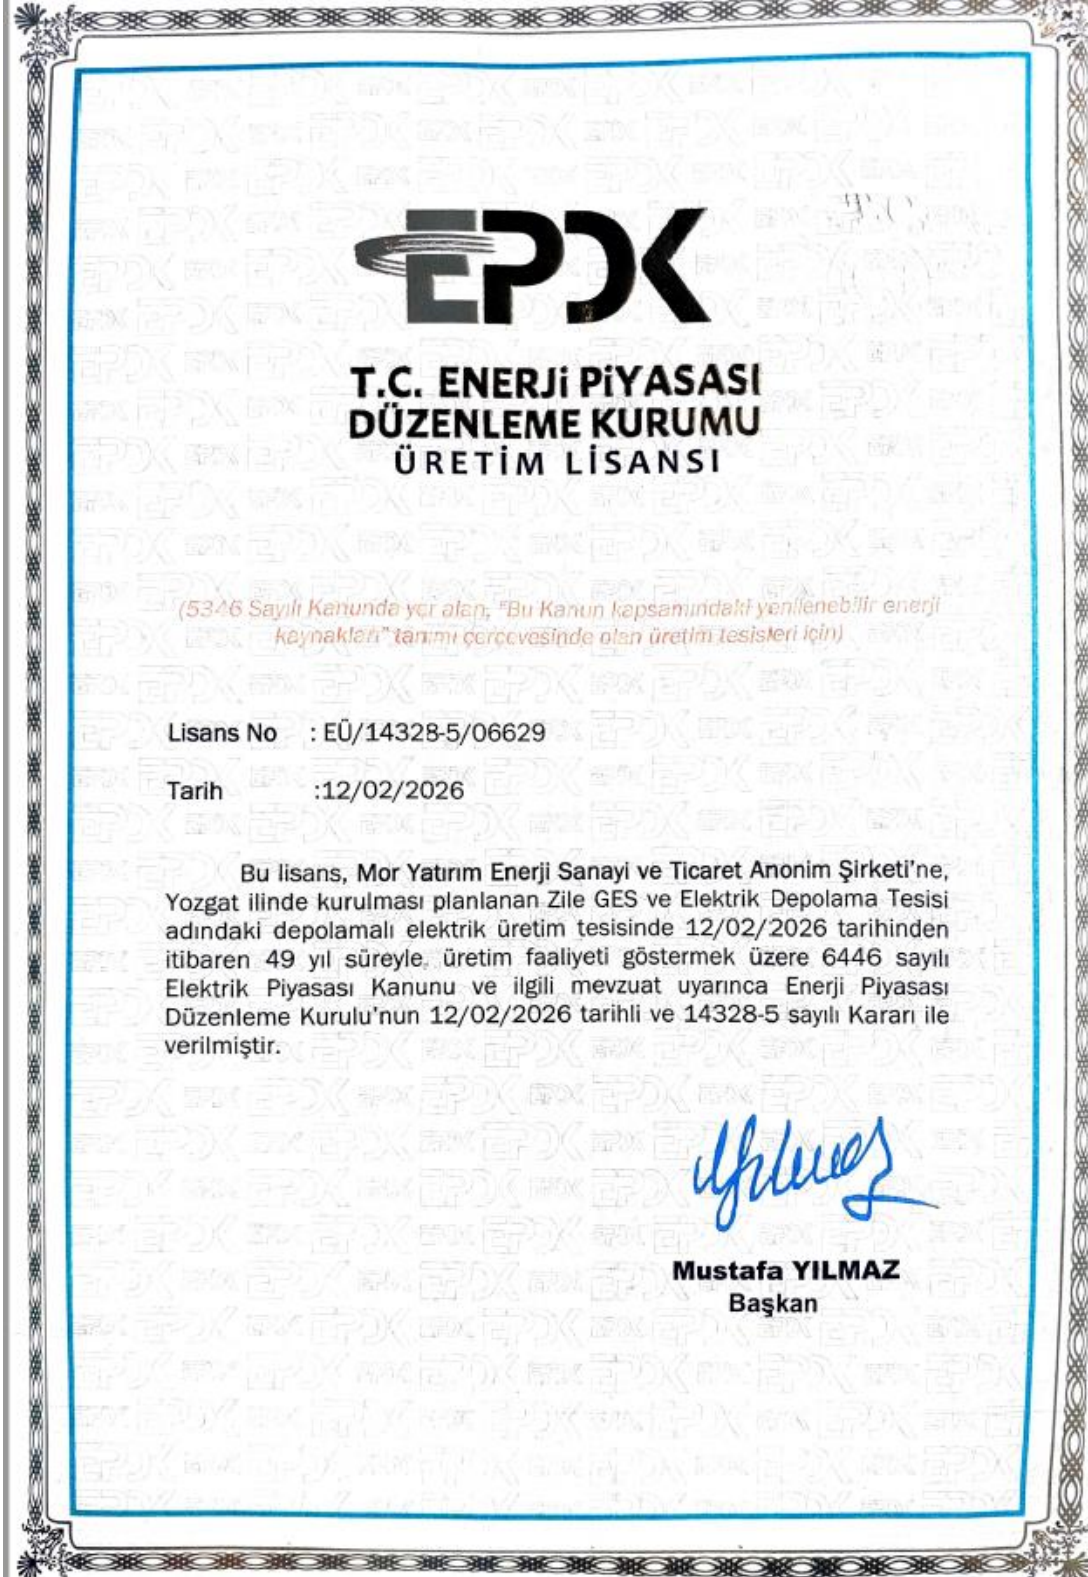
EPDK

T.C. ENERJİ PİYASASI DÜZENLEME KURUMU
ÜRETİM LİSANSI

(5346 Sayılı Kanunda yer alan, "Bu Kanun kapsamındaki yenilenebilir enerji kaynakları" tanımı çerçevesinde olan üretim tesisleri için)

Lisans No : EÜ/14328-5/06629

Tarih :12/02/2026

Bu lisans, Mor Yatırım Enerji Sanayi ve Ticaret Anonim Şirketi'ne, Yozgat ilinde kurulması planlanan Zile GES ve Elektrik Depolama Tesisi adındaki depolamalı elektrik üretim tesisinde 12/02/2026 tarihinden itibaren 49 yıl süreyle, üretim faaliyeti göstermek üzere 6446 sayılı Elektrik Piyasası Kanunu ve ilgili mevzuat uyarınca Enerji Piyasası Düzenleme Kurulu'nun 12/02/2026 tarihli ve 14328-5 sayılı Kararı ile verilmiştir.

Mustafa YILMAZ
Başkan